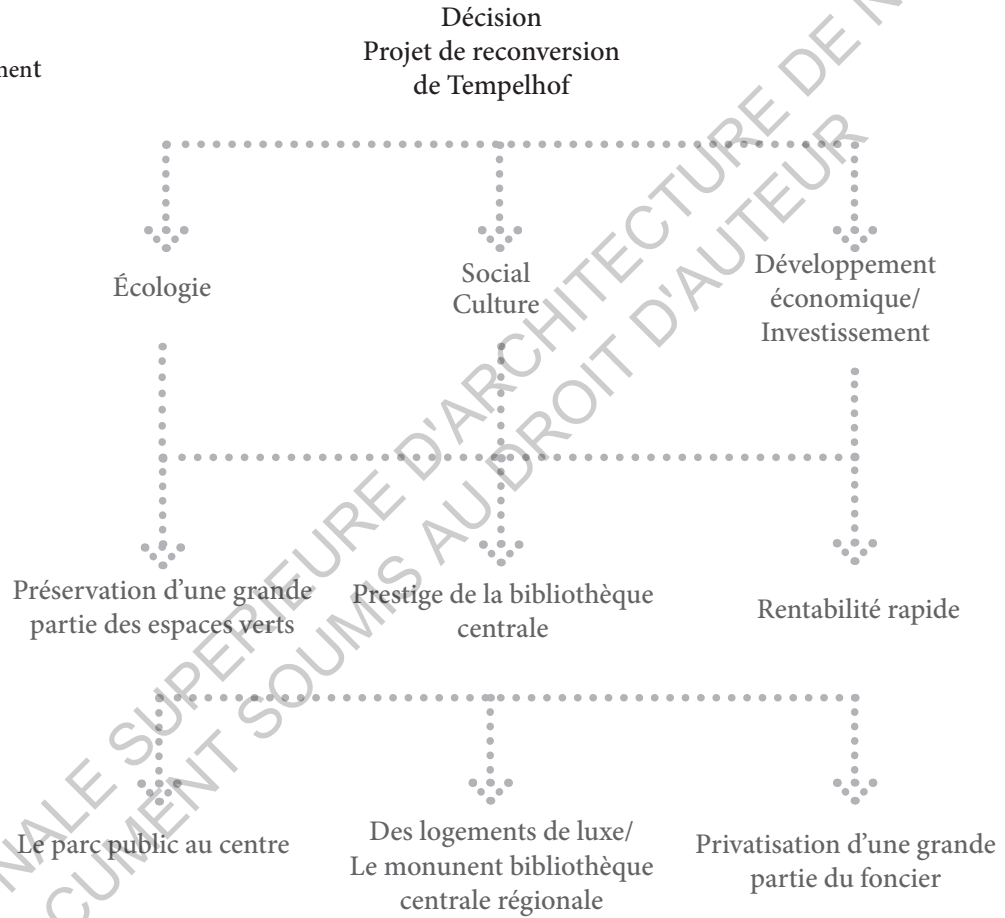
nent

Décision
Projet de reconversion
de Tempelhof

Écologie

Social
Culture

Développement
économique/
Investissement

Préservation d'une grande partie des espaces verts

Prestige de la bibliothèque centrale

Rentabilité rapide

Le parc public au centre

Des logements de luxe/
Le monunent bibliothèque centrale régionale

Privatisation d'une grande partie du foncier

NALE SUPERIEURE D'ARCHITECTURE DE N
CUMENT SOUMIS AU DROIT D'AUTEUR